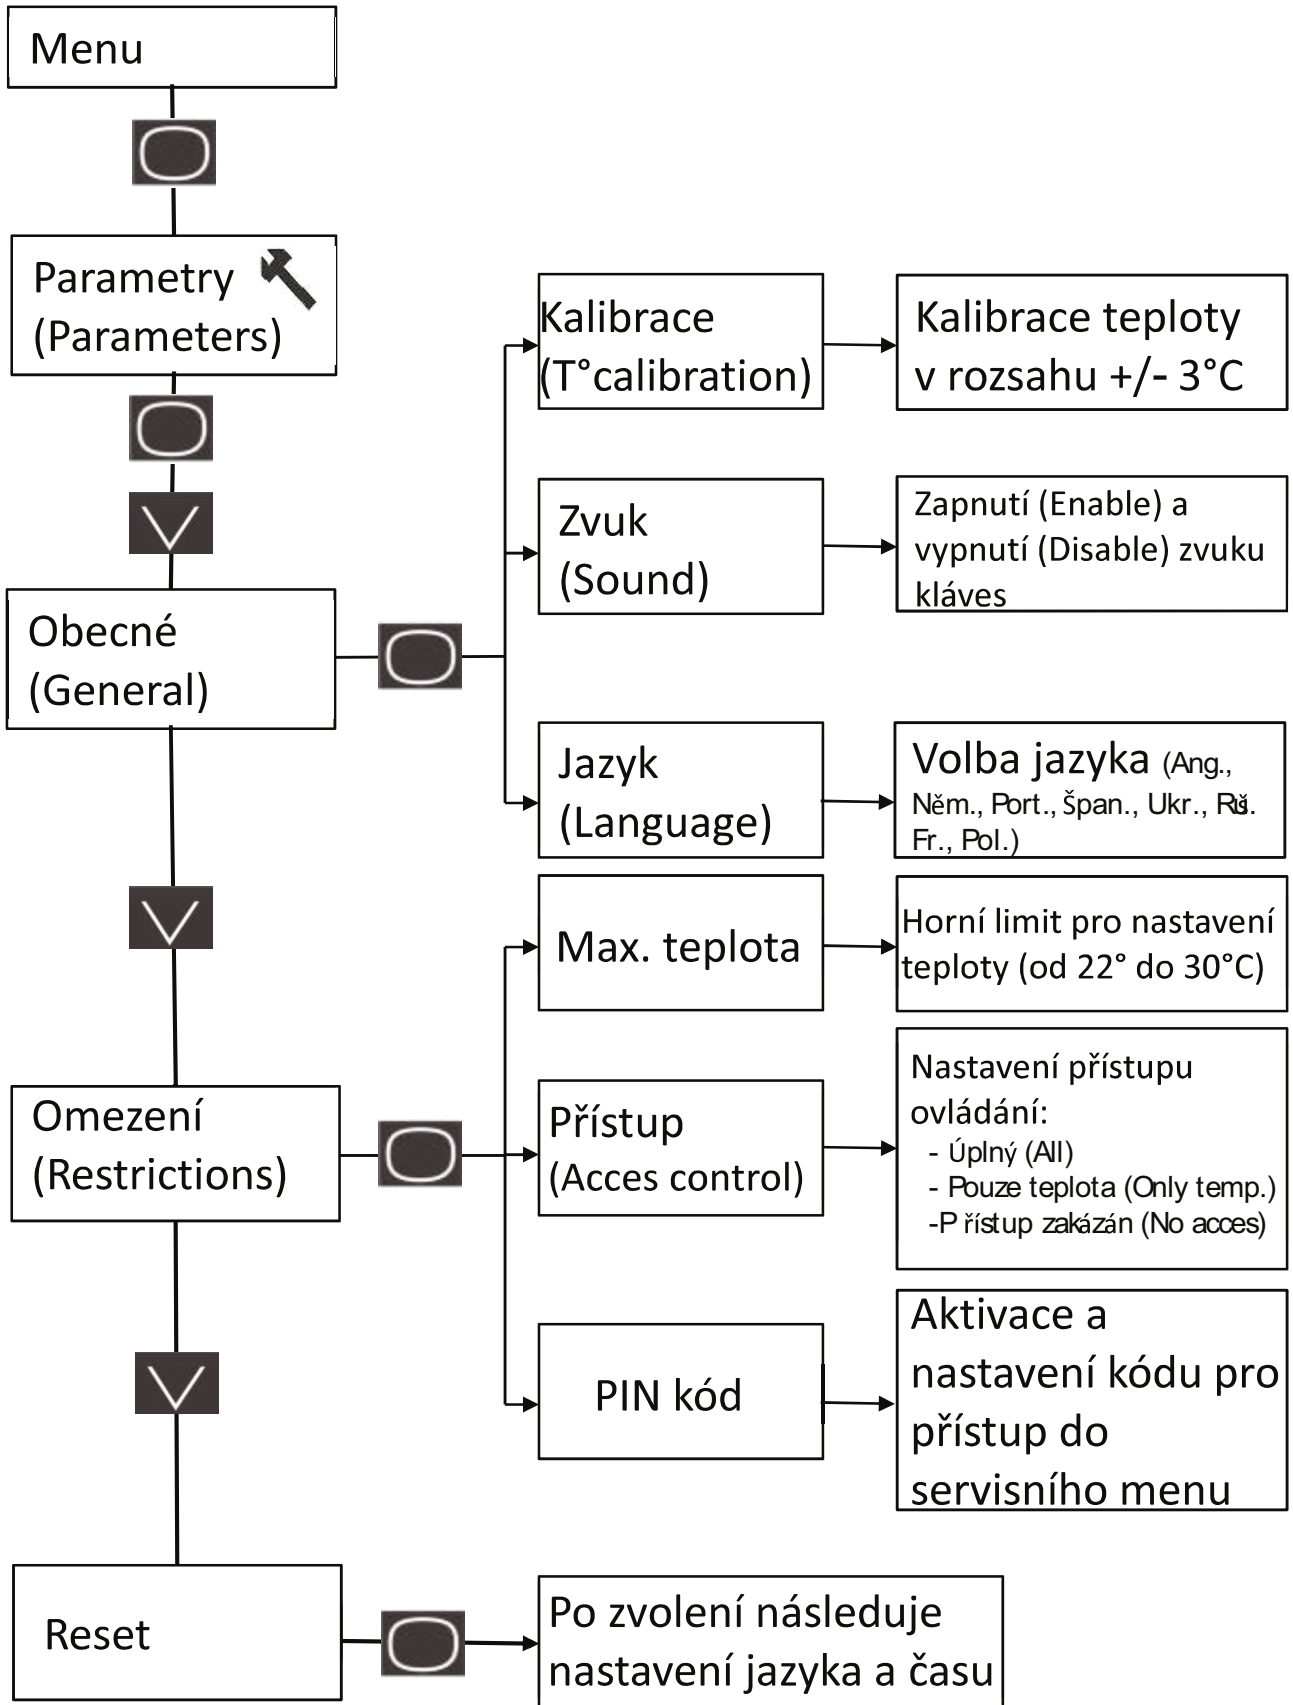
Menu

Parametry (Parameters)

Obecné (General)

Kalibrace (T°calibration)

Kalibrace teploty v rozsahu +/- 3°C

Zvuk (Sound)

Zapnutí (Enable) a vypnutí (Disable) zvuku kláves

Jazyk (Language)

Volba jazyka (Ang., Něm., Port., Špan., Ukr., Rš. Fr., Pol.)

Omezení (Restrictions)

Max. teplota

Horní limit pro nastavení teploty (od 22° do 30°C)

Přístup (Acces control)

Nastavení přístupu ovládání:
- Úplný (All)
- Pouze teplota (Only temp.)
-P řístup zakázán (No acces)

PIN kód

Aktivace a nastavení kódu pro přístup do servisního menu

Reset

Po zvolení následuje nastavení jazyka a času